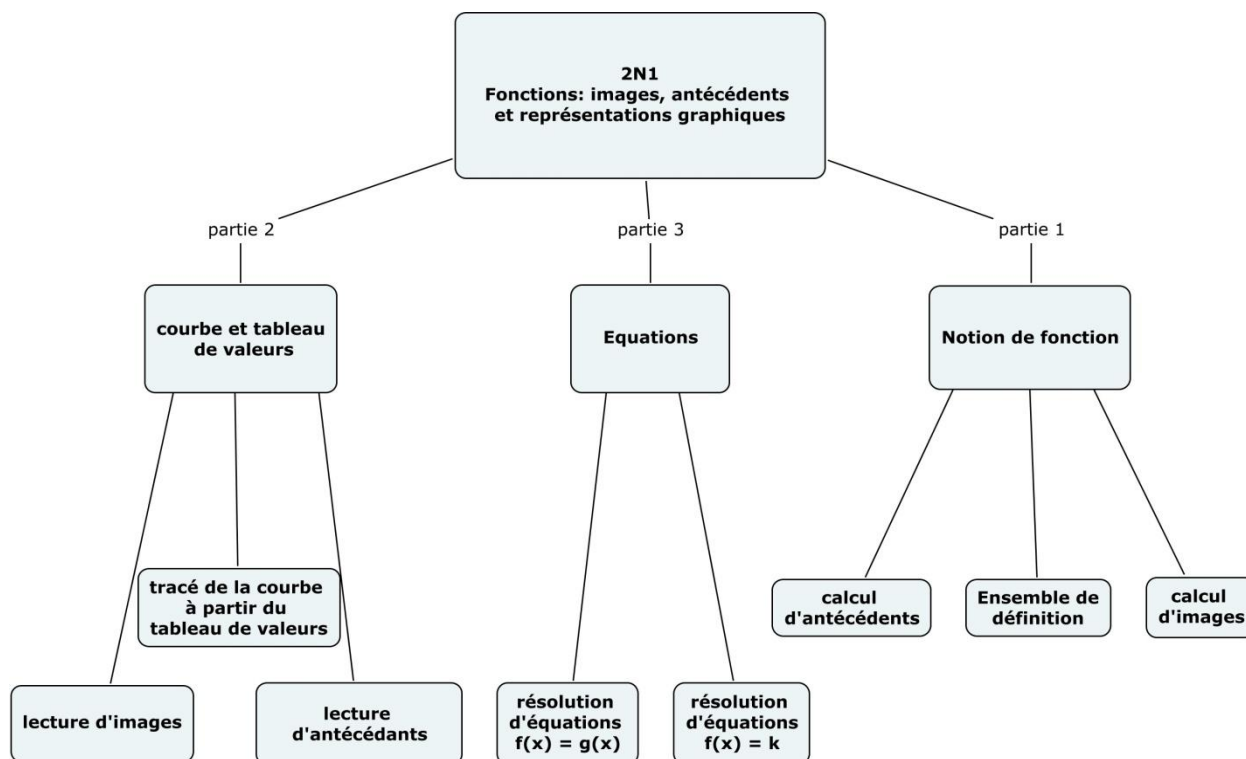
2N1
Fonctions: images, antécédents et représentations graphiques

partie 2

courbe et tableau de valeurs

tracé de la courbe à partir du tableau de valeurs

lecture d'images

lecture d'antécédants

partie 3

Equations

résolution d'équations $f(x) = g(x)$

résolution d'équations $f(x) = k$

partie 1

Notion de fonction

calcul d'antécédents

Ensemble de définition

calcul d'images